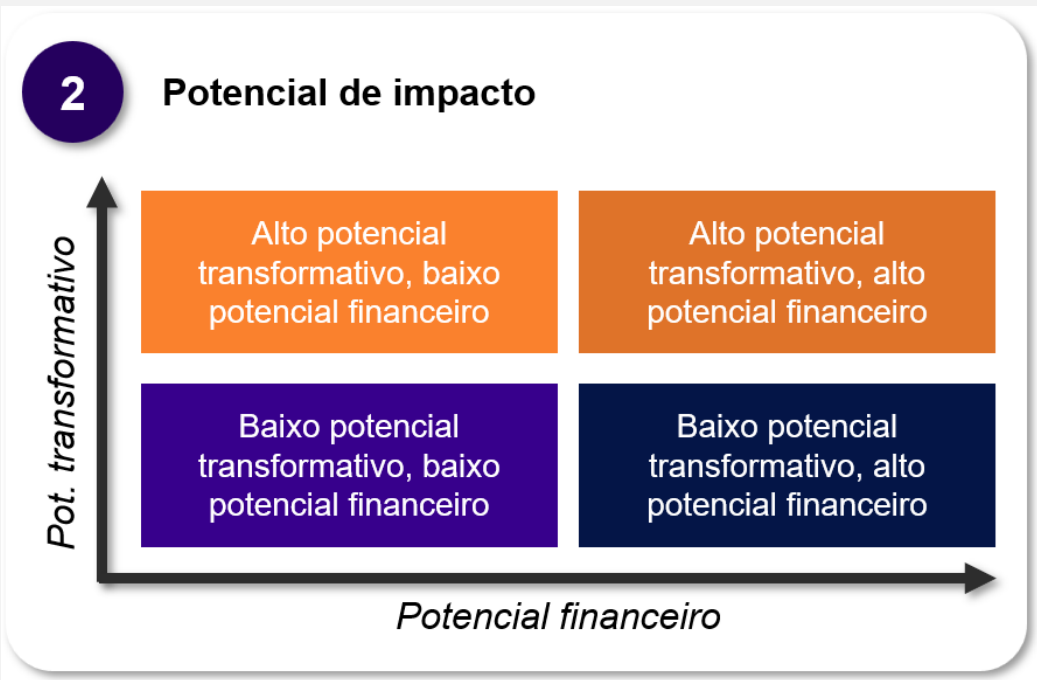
2

Potencial de impacto

Pot. transformativo

Alto potencial transformativo, baixo potencial financeiro

Alto potencial transformativo, alto potencial financeiro

Baixo potencial transformativo, baixo potencial financeiro

Baixo potencial transformativo, alto potencial financeiro

Potencial financeiro